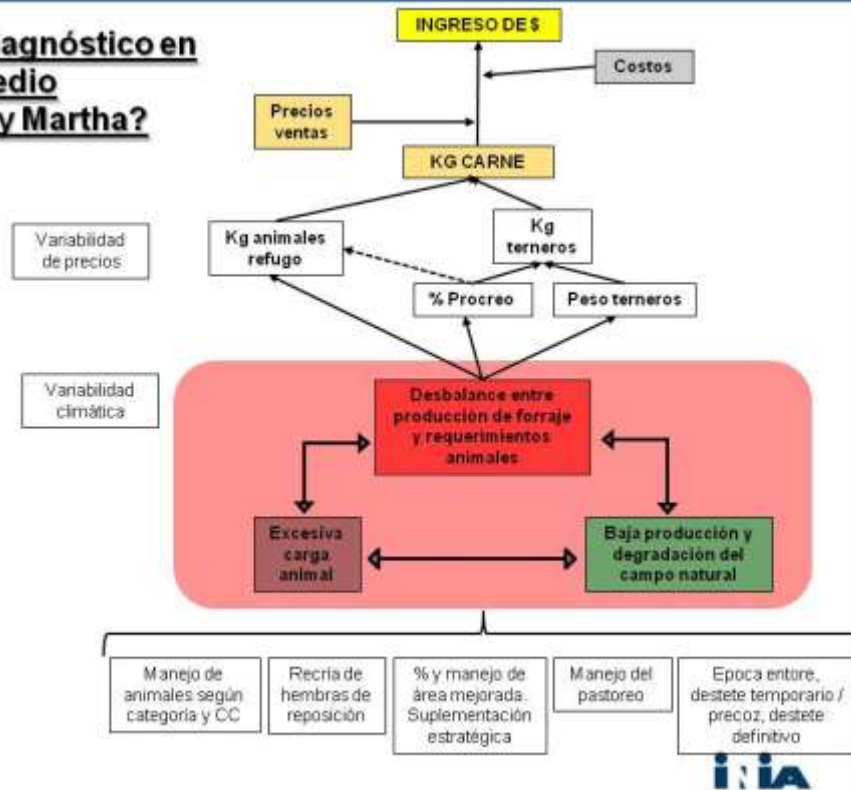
agnóstico en
edio
y Martha?

INGRESO DE $

Costos

Precios ventas

KG CARNE

Variabilidad de precios

Kg animales refugo

Kg terneros

% Procreo

Peso terneros

Variabilidad climática

Desbalance entre producción de forraje y requerimientos animales

Excesiva carga animal

Baja producción y degradación del campo natural

Manejo de animales según categoría y CC

Recría de hembras de reposición

% y manejo de área mejorada. Suplementación estratégica

Manejo del pastoreo

Epoca entore, destete temporario / precoz, destete definitivo

INIA